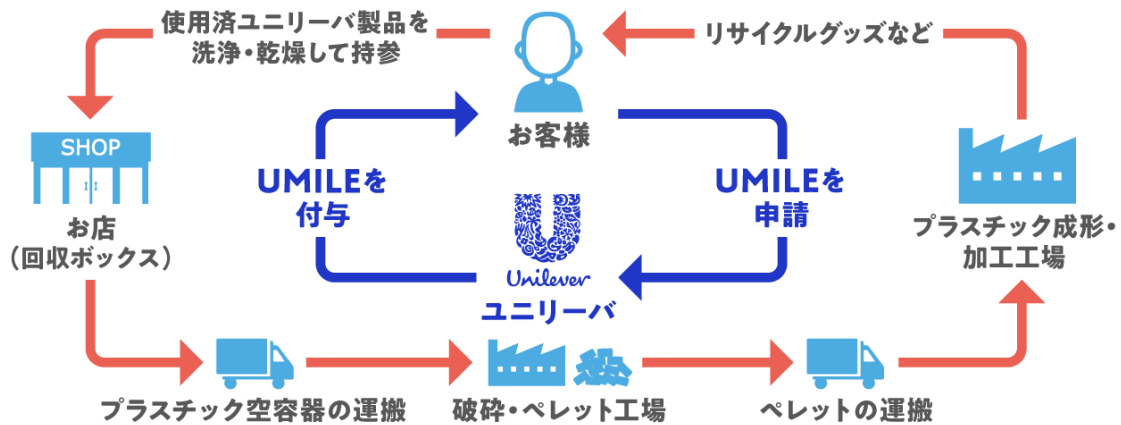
使用済ユニリーバ製品を洗浄・乾燥して持参

お客様

リサイクルグッズなど

SHOP

お店
（回収ボックス）

UMILEを付与

Unilever

ユニリーバ

UMILEを申請

プラスチック成形・加工工場

プラスチック空容器の運搬

破砕・ペレット工場

ペレットの運搬